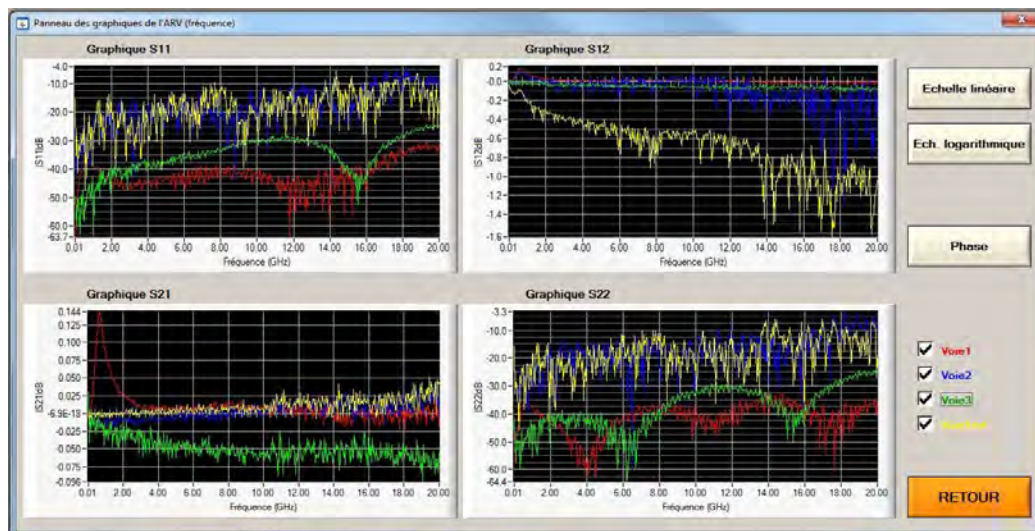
Panneau des graphiques de l'ARV (fréquence)

Graphique S11

-4.0
-10.0
-20.0
-30.0
-40.0
-50.0
-60.0
-63.7
IS11dB
0.01 2.00 4.00 6.00 8.00 10.00 12.00 14.00 16.00 18.00 20.00
Fréquence (GHz)

Graphique S12

0.2
0.0
-0.2
-0.4
-0.6
-0.8
-1.0
-1.2
-1.4
-1.6
IS12dB
0.01 2.00 4.00 6.00 8.00 10.00 12.00 14.00 16.00 18.00 20.00
Fréquence (GHz)

Echelle linéaire

Ech. logarithmique

Phase

Graphique S21

0.144
0.125
0.100
0.075
0.050
0.025
-6.96E-18
-0.025
-0.050
-0.075
-0.096
IS21dB
0.01 2.00 4.00 6.00 8.00 10.00 12.00 14.00 16.00 18.00 20.00
Fréquence (GHz)

Graphique S22

-3.3
-10.0
-20.0
-30.0
-40.0
-50.0
-60.0
-64.4
IS22dB
0.01 2.00 4.00 6.00 8.00 10.00 12.00 14.00 16.00 18.00 20.00
Fréquence (GHz)

Voie1
Voie2
Voie3
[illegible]

RETOUR